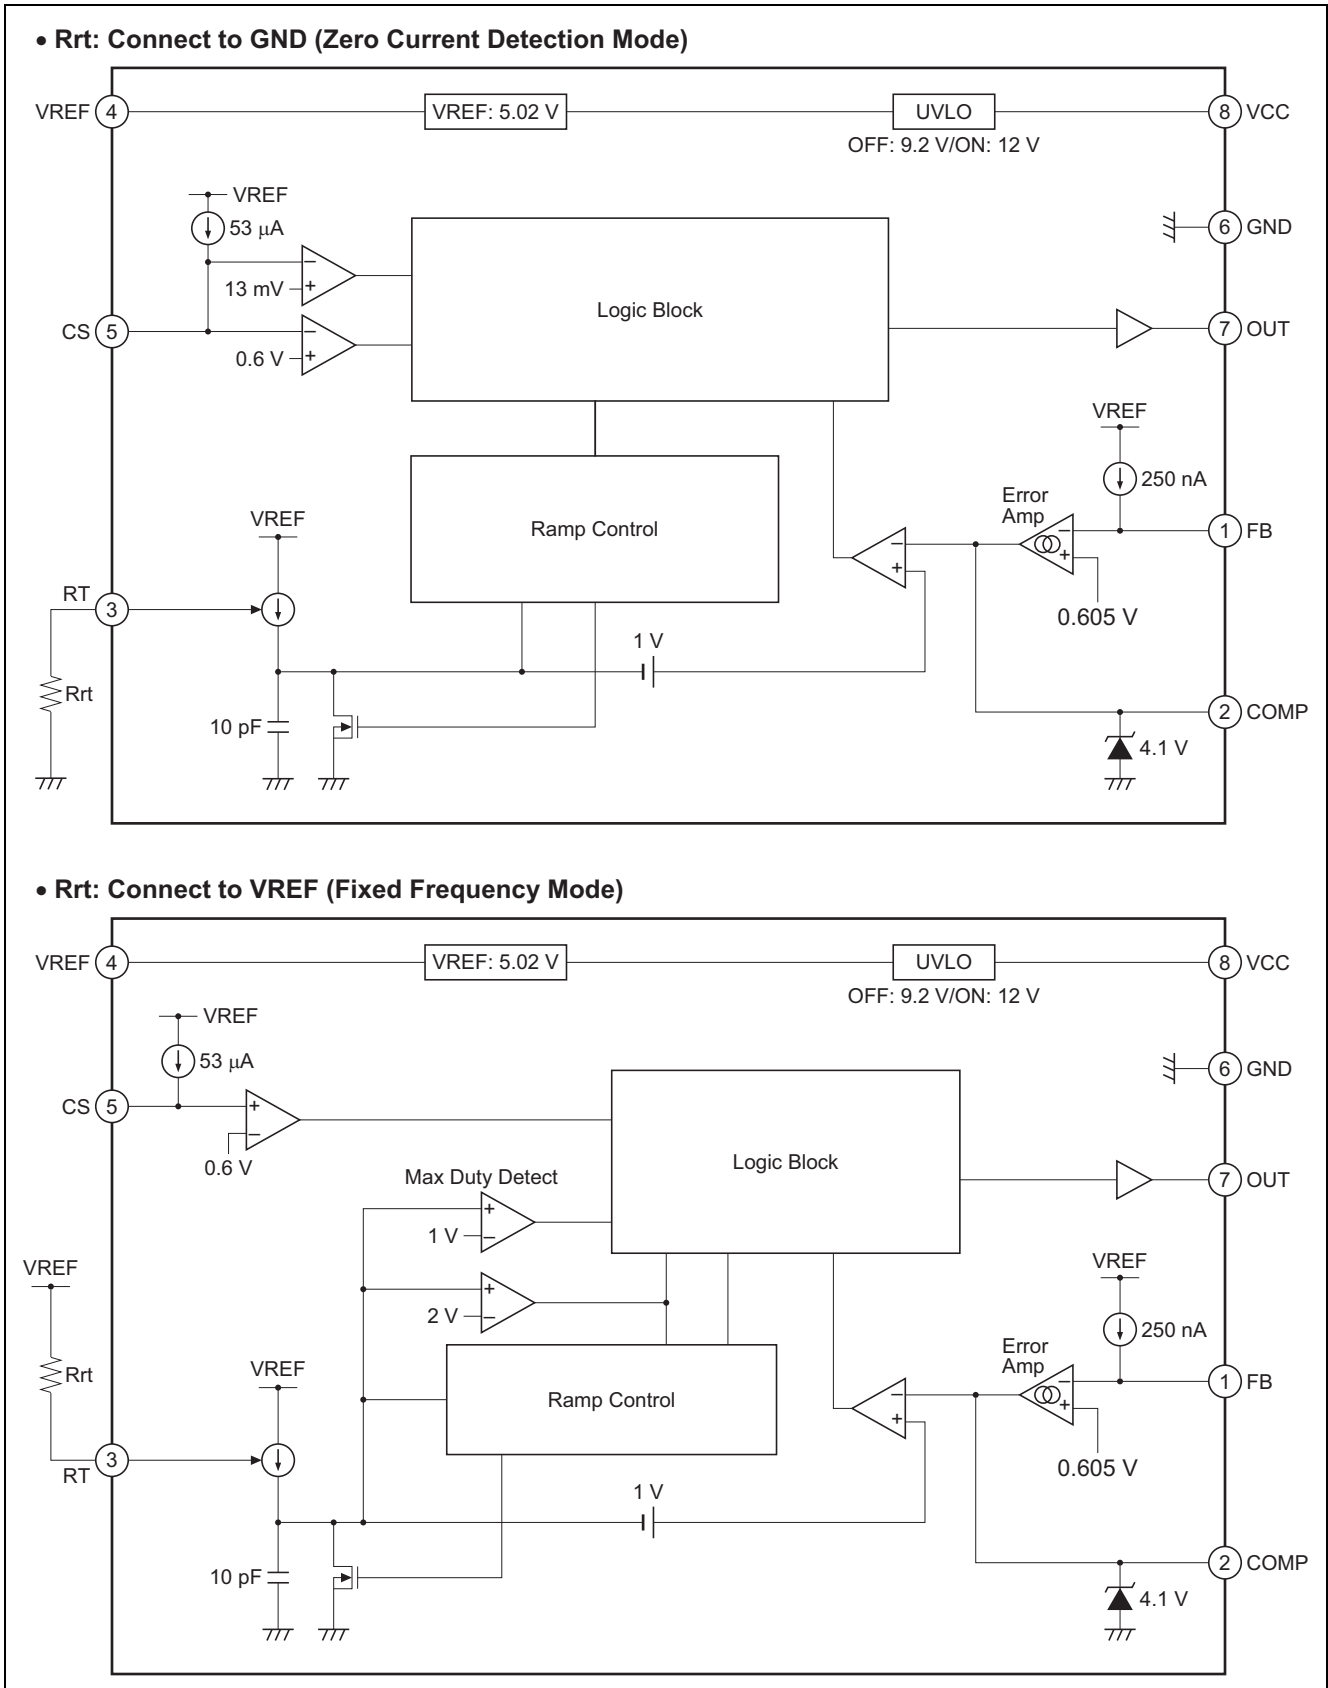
• Rrt: Connect to GND (Zero Current Detection Mode)

VREF 4
VREF: 5.02 V
UVLO
OFF: 9.2 V/ON: 12 V
8 VCC
VREF
53 μA
6 GND
13 mV
CS 5
Logic Block
7 OUT
0.6 V
VREF
250 nA
Error Amp
VREF
Ramp Control
1 FB
RT 3
0.605 V
1 V
Rrt
10 pF
2 COMP
4.1 V

• Rrt: Connect to VREF (Fixed Frequency Mode)

VREF 4
VREF: 5.02 V
UVLO
OFF: 9.2 V/ON: 12 V
8 VCC
VREF
53 μA
6 GND
CS 5
0.6 V
Logic Block
Max Duty Detect
7 OUT
1 V
VREF
VREF
2 V
250 nA
Error Amp
Rrt
VREF
Ramp Control
1 FB
3
RT
0.605 V
1 V
10 pF
2 COMP
4.1 V